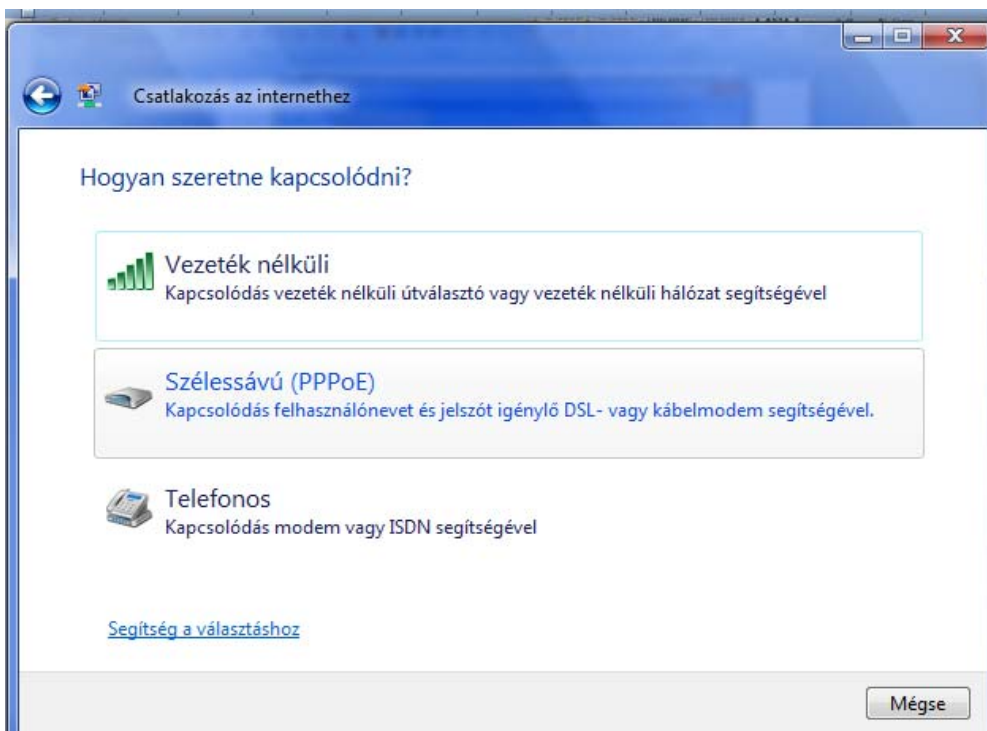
Csatlakozás az internethez

Hogyan szeretne kapcsolódni?

Vezeték nélküli
Kapcsolódás vezeték nélküli útválasztó vagy vezeték nélküli hálózat segítségével

Szélessávú (PPPoE)
Kapcsolódás felhasználónevet és jelszót igénylő DSL- vagy kábelmodem segítségével.

Telefonos
Kapcsolódás modem vagy ISDN segítségével

Segítség a választáshoz

Mégse